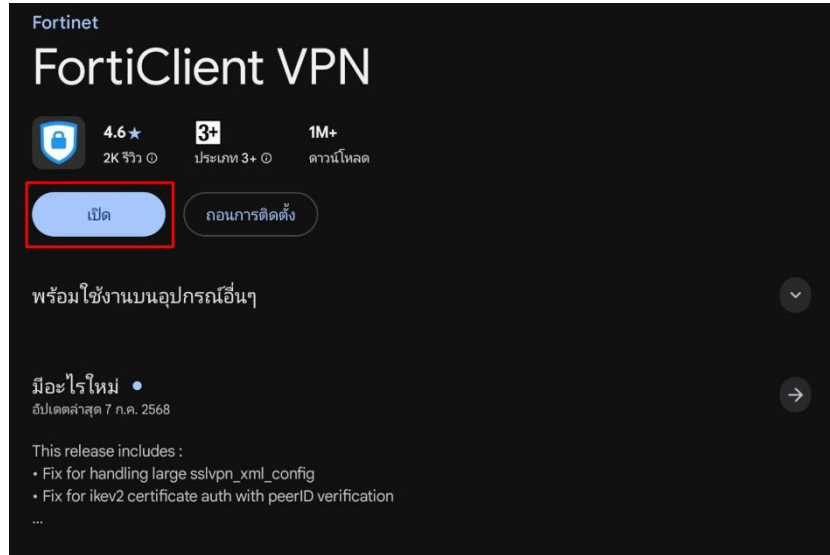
Fortinet

FortiClient VPN

4.6 ★
2K รีวิว ⓘ

3+
ประเภท 3+ ⓘ

1M+
ดาวน์โหลด

เปิด

ถอนการติดตั้ง

พร้อมใช้งานบนอุปกรณ์อื่นๆ

มีอะไรใหม่ •
อัปเดตล่าสุด 7 ก.ค. 2568

This release includes :
• Fix for handling large sslvpn_xml_config
• Fix for ikev2 certificate auth with peerID verification
...